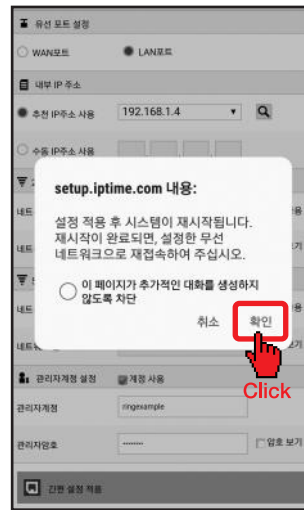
유선 포트 설정

WAN포트 LAN포트

내부 IP 주소

추천 IP주소 사용 192.168.1.4

수동 IP주소 사용

setup.iptime.com 내용:

설정 적용 후 시스템이 재시작됩니다. 재시작이 완료되면, 설정한 무선 네트워크으로 재접속하여 주십시오.

이 페이지가 추가적인 대화를 생성하지 않도록 차단

취소 확인

Click

관리자계정 설정 계정 사용

관리자계정 ringexample

관리자암호 •••••••• 암호 보기

간편 설정 적용